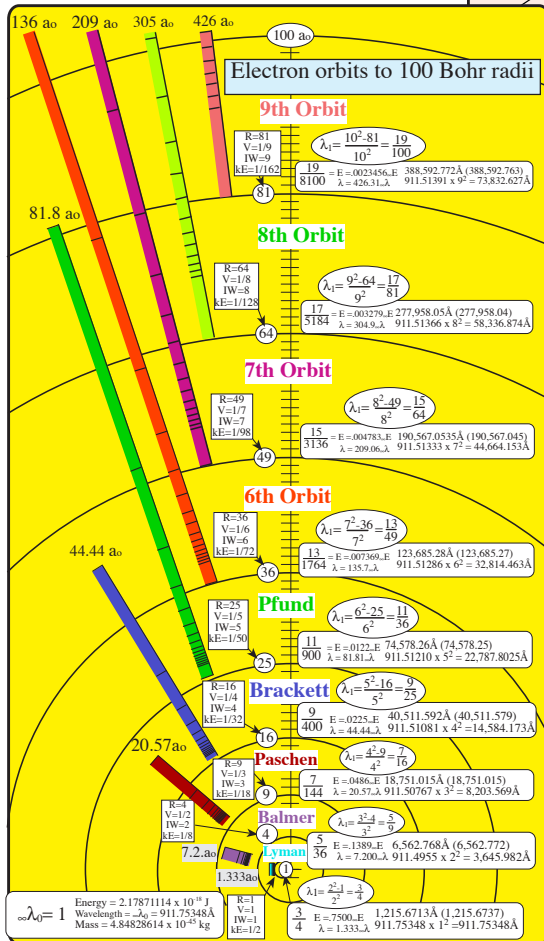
136 a₀ 209 a₀ 305 a₀ 426 a₀

100 a₀

Electron orbits to 100 Bohr radii

9th Orbit

R=81
V=1/9
IW=9
kE=1/162

$\lambda_1 = \frac{10^2-81}{10^2} = \frac{19}{100}$

$\frac{19}{8100}$ = E.=.0023456..E 388,592.772Å (388,592.763)
λ = 426.31..λ 911.51391 x $9^2$ = 73,832.627Å

81

81.8 a₀

8th Orbit

R=64
V=1/8
IW=8
kE=1/128

$\lambda_1 = \frac{9^2-64}{9^2} = \frac{17}{81}$

$\frac{17}{5184}$ = E.=.003279..E 277,958.05Å (277,958.04)
λ = 304.9..λ 911.51366 x $8^2$ = 58,336.874Å

64

7th Orbit

R=49
V=1/7
IW=7
kE=1/98

$\lambda_1 = \frac{8^2-49}{8^2} = \frac{15}{64}$

$\frac{15}{3136}$ = E.=.004783..E 190,567.0535Å (190,567.045)
λ = 209.06..λ 911.51333 x $7^2$ = 44,664.153Å

49

6th Orbit

R=36
V=1/6
IW=6
kE=1/72

$\lambda_1 = \frac{7^2-36}{7^2} = \frac{13}{49}$

$\frac{13}{1764}$ = E.=.007369..E 123,685.28Å (123,685.27)
λ = 135.7..λ 911.51286 x $6^2$ = 32,814.463Å

36

44.44 a₀

Pfund

R=25
V=1/5
IW=5
kE=1/50

$\lambda_1 = \frac{6^2-25}{6^2} = \frac{11}{36}$

$\frac{11}{900}$ E.=.0122..E 74,578.26Å (74,578.25)
λ = 81.81..λ 911.51210 x $5^2$ = 22,787.8025Å

25

Brackett

R=16
V=1/4
IW=4
kE=1/32

$\lambda_1 = \frac{5^2-16}{5^2} = \frac{9}{25}$

$\frac{9}{400}$ E.=.0225..E 40,511.592Å (40,511.579)
λ = 44.44..λ 911.51081 x $4^2$ =14,584.173Å

16

20.57a₀

Paschen

R=9
V=1/3
IW=3
kE=1/18

$\lambda_1 = \frac{4^2-9}{4^2} = \frac{7}{16}$

$\frac{7}{144}$ E.=.0486..E 18,751.015Å (18,751.015)
λ = 20.57..λ 911.50767 x $3^2$ = 8,203.569Å

9

R=4
V=1/2
IW=2
kE=1/8

Balmer

$\lambda_1 = \frac{3^2-4}{3^2} = \frac{5}{9}$

$\frac{5}{36}$ E.=.1389..E 6,562.768Å (6,562.772)
λ = 7.200..λ 911.4955 x $2^2$ = 3,645.982Å

4

7.2.a₀

Lyman

1.333a₀

1

$\lambda_1 = \frac{2^2-1}{2^2} = \frac{3}{4}$

R=1
V=1
IW=1
kE=1/2

$\frac{3}{4}$ E.=.7500..E 1,215.6713Å (1,215.6737)
λ = 1.333..λ 911.75348 x $1^2$ =911.75348Å

$_\infty\lambda_0 = 1$ Energy = 2.17871114 x $10^{-18}$ J
Wavelength = $_\infty\lambda_0$ = 911.75348Å
Mass = 4.84828614 x $10^{-45}$ kg